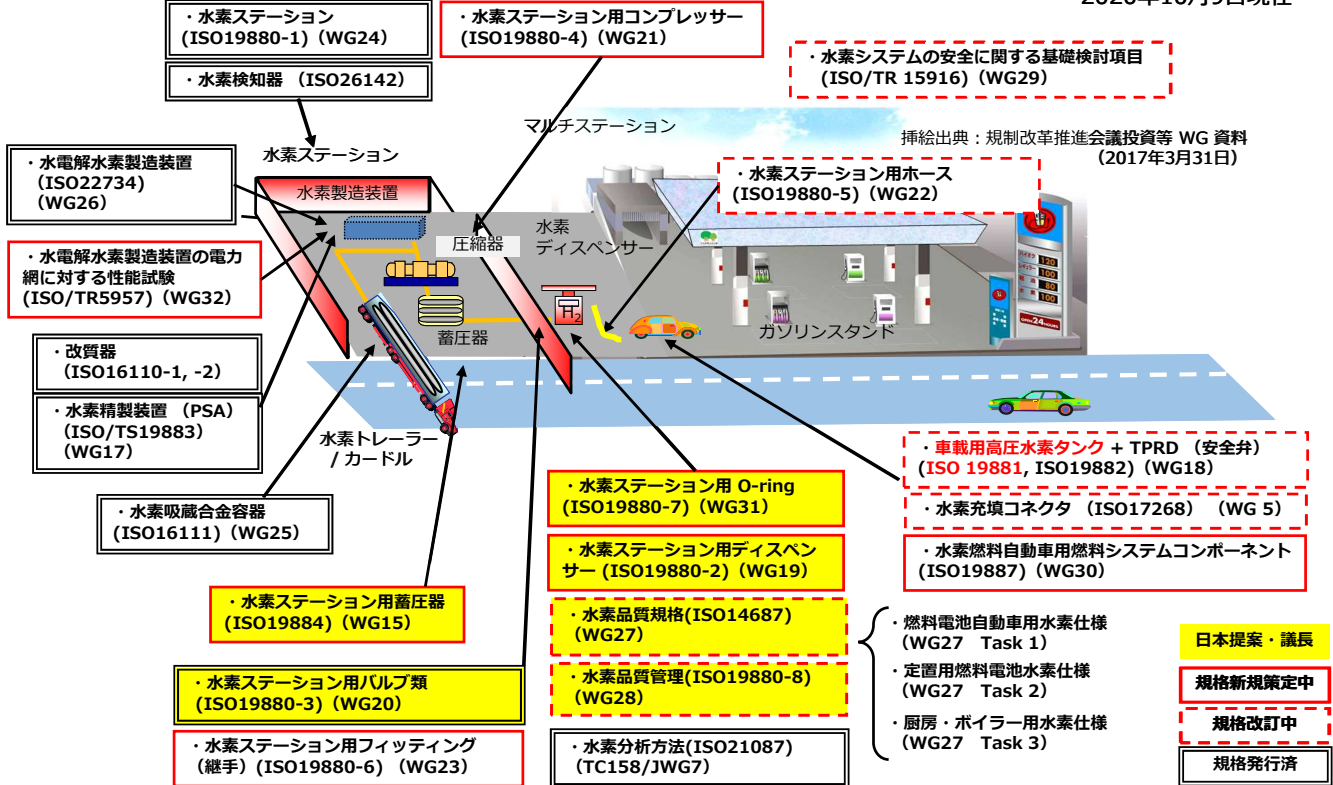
2020年10月9日現在

・水素ステーション
（ISO19880-1）（WG24）

・水素検知器 （ISO26142）

・水素ステーション用コンプレッサー
（ISO19880-4）（WG21）

・水素システムの安全に関する基礎検討項目
（ISO/TR 15916）（WG29）

マルチステーション

挿絵出典：規制改革推進会議投資等 WG 資料
（2017年3月31日）

水素ステーション

・水電解水素製造装置
（ISO22734）
（WG26）

水素製造装置

・水素ステーション用ホース
（ISO19880-5）（WG22）

圧縮器

水素
ディスペンサー

・水電解水素製造装置の電力網に対する性能試験
（ISO/TR5957）（WG32）

蓄圧器

$H_2$

ガソリンスタンド

・改質器
（ISO16110-1, -2）

・水素精製装置 （PSA）
（ISO/TS19883）
（WG17）

水素トレーラー
/ カードル

・車載用高圧水素タンク + TPRD （安全弁）
（ISO 19881, ISO19882）（WG18）

・水素充填コネクタ （ISO17268） （WG 5）

・水素吸蔵合金容器
（ISO16111）（WG25）

・水素ステーション用 O-ring
（ISO19880-7）（WG31）

・水素燃料自動車用燃料システムコンポーネント
（ISO19887）（WG30）

・水素ステーション用ディスペンサー （ISO19880-2）（WG19）

・水素ステーション用蓄圧器
（ISO19884）（WG15）

・水素品質規格(ISO14687)
（WG27）

・燃料電池自動車用水素仕様
（WG27 Task 1）

・定置用燃料電池水素仕様
（WG27 Task 2）

・厨房・ボイラー用水素仕様
（WG27 Task 3）

日本提案・議長

規格新規策定中

規格改訂中

規格発行済

・水素ステーション用バルブ類
（ISO19880-3）（WG20）

・水素品質管理(ISO19880-8)
（WG28）

・水素ステーション用フィッティング（継手）（ISO19880-6）（WG23）

・水素分析方法(ISO21087)
（TC158/JWG7）